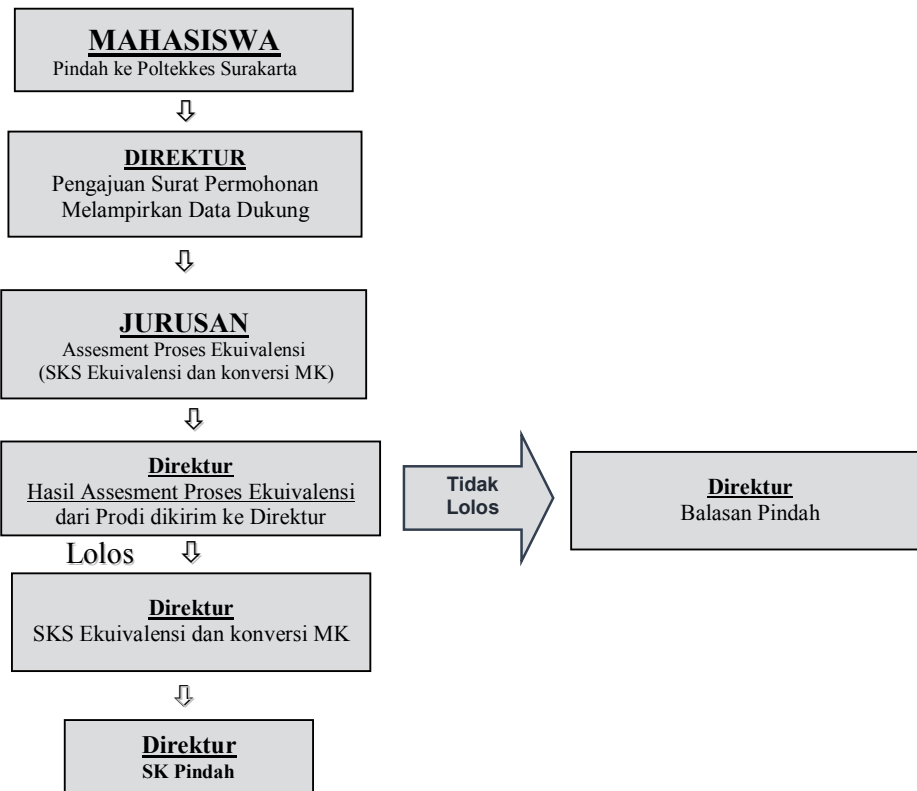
MAHASISWA
Pindah ke Poltekkes Surakarta

DIREKTUR
Pengajuan Surat Permohonan Melampirkan Data Dukung

JURUSAN
Assesment Proses Ekuivalensi (SKS Ekuivalensi dan konversi MK)

Direktur
Hasil Assesment Proses Ekuivalensi dari Prodi dikirim ke Direktur

Tidak Lolos

Direktur
Balasan Pindah

Lolos

Direktur
SKS Ekuivalensi dan konversi MK

Direktur
SK Pindah